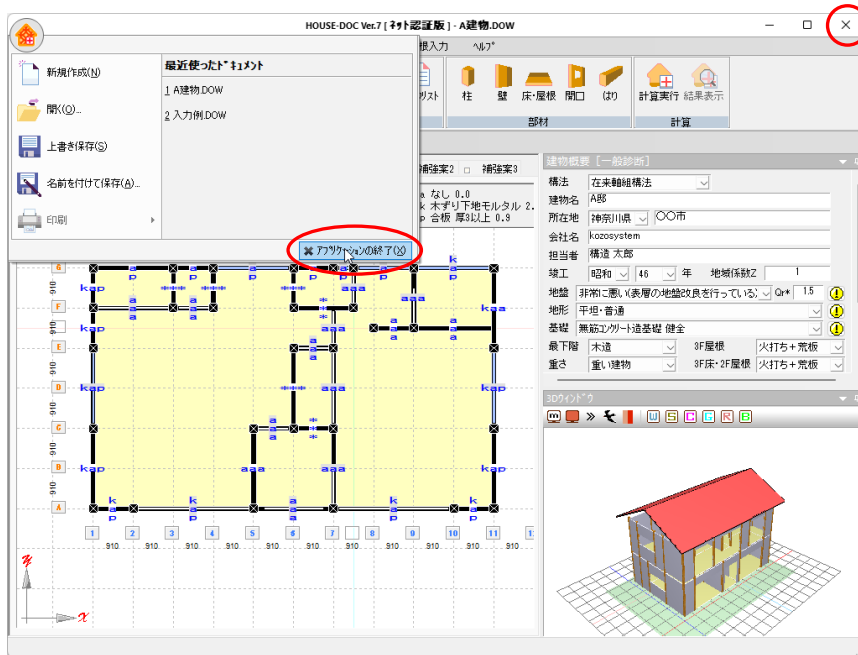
HOUSE-DOC Ver.7 [ﾈｯﾄ認証版] - A建物.DOW

根入力　ﾍﾙﾌﾟ

新規作成(N)
開く(O)...
上書き保存(S)
名前を付けて保存(A)...
印刷

最近使ったﾄﾞｷｭﾒﾝﾄ
1 A建物.DOW
2 入力例.DOW

アプリケーションの終了(X)

リスト　柱　壁　床･屋根　開口　はり　部材　計算実行　結果表示　計算

補強案2　補強案3

a なし 0.0
k 木ずり下地モルタル 2.
p 合板 厚3以上 0.9

建物概要 [一般診断]

| 構法 | 在来軸組構法 | | |
|---|---|---|---|
| 建物名 | A邸 | | |
| 所在地 | 神奈川県 | ○○市 | |
| 会社名 | kozosystem | | |
| 担当者 | 構造 太郎 | | |
| 竣工 | 昭和 46 年 | 地域係数Z | 1 |
| 地盤 | 非常に悪い(表層の地盤改良を行っている) | Qr* | 1.5 |
| 地形 | 平坦･普通 | | |
| 基礎 | 無筋ｺﾝｸﾘｰﾄ造基礎 健全 | | |
| 最下階 | 木造 | 3F屋根 | 火打ち＋荒板 |
| 重さ | 重い建物 | 3F床･2F屋根 | 火打ち＋荒板 |

3Dｳｨﾝﾄﾞｳ

G F E D C B A
910 910 910 910 910 910
1 2 3 4 5 6 7 8 9 10 11
910 910 910 910 910 910 910 910 910 910
kap
aaa
Y X